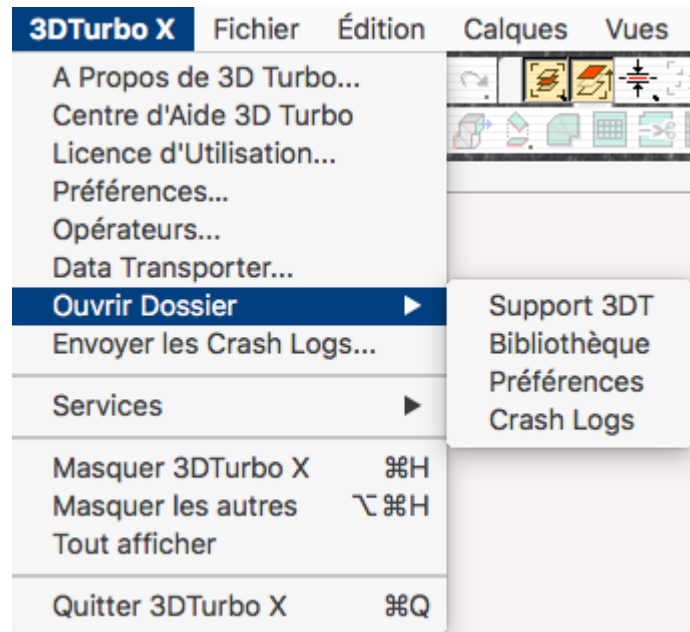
3DTurbo X Fichier Édition Calques Vues

A Propos de 3D Turbo...
Centre d'Aide 3D Turbo
Licence d'Utilisation...
Préférences...
Opérateurs...
Data Transporter...
Ouvrir Dossier ▶
Envoyer les Crash Logs...

Services ▶

Masquer 3DTurbo X ⌘H
Masquer les autres ⌥⌘H
Tout afficher

Quitter 3DTurbo X ⌘Q

Support 3DT
Bibliothèque
Préférences
Crash Logs